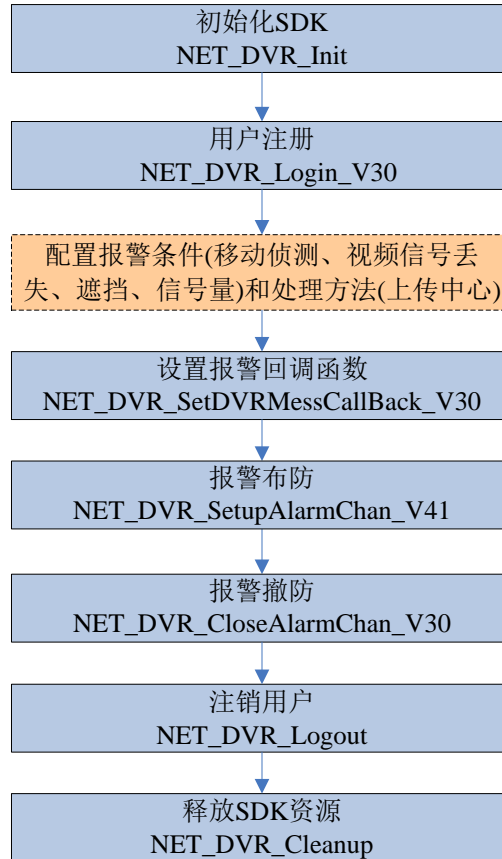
初始化SDK
NET_DVR_Init

用户注册
NET_DVR_Login_V30

配置报警条件(移动侦测、视频信号丢失、遮挡、信号量)和处理方法(上传中心)

设置报警回调函数
NET_DVR_SetDVRMessCallBack_V30

报警布防
NET_DVR_SetupAlarmChan_V41

报警撤防
NET_DVR_CloseAlarmChan_V30

注销用户
NET_DVR_Logout

释放SDK资源
NET_DVR_Cleanup